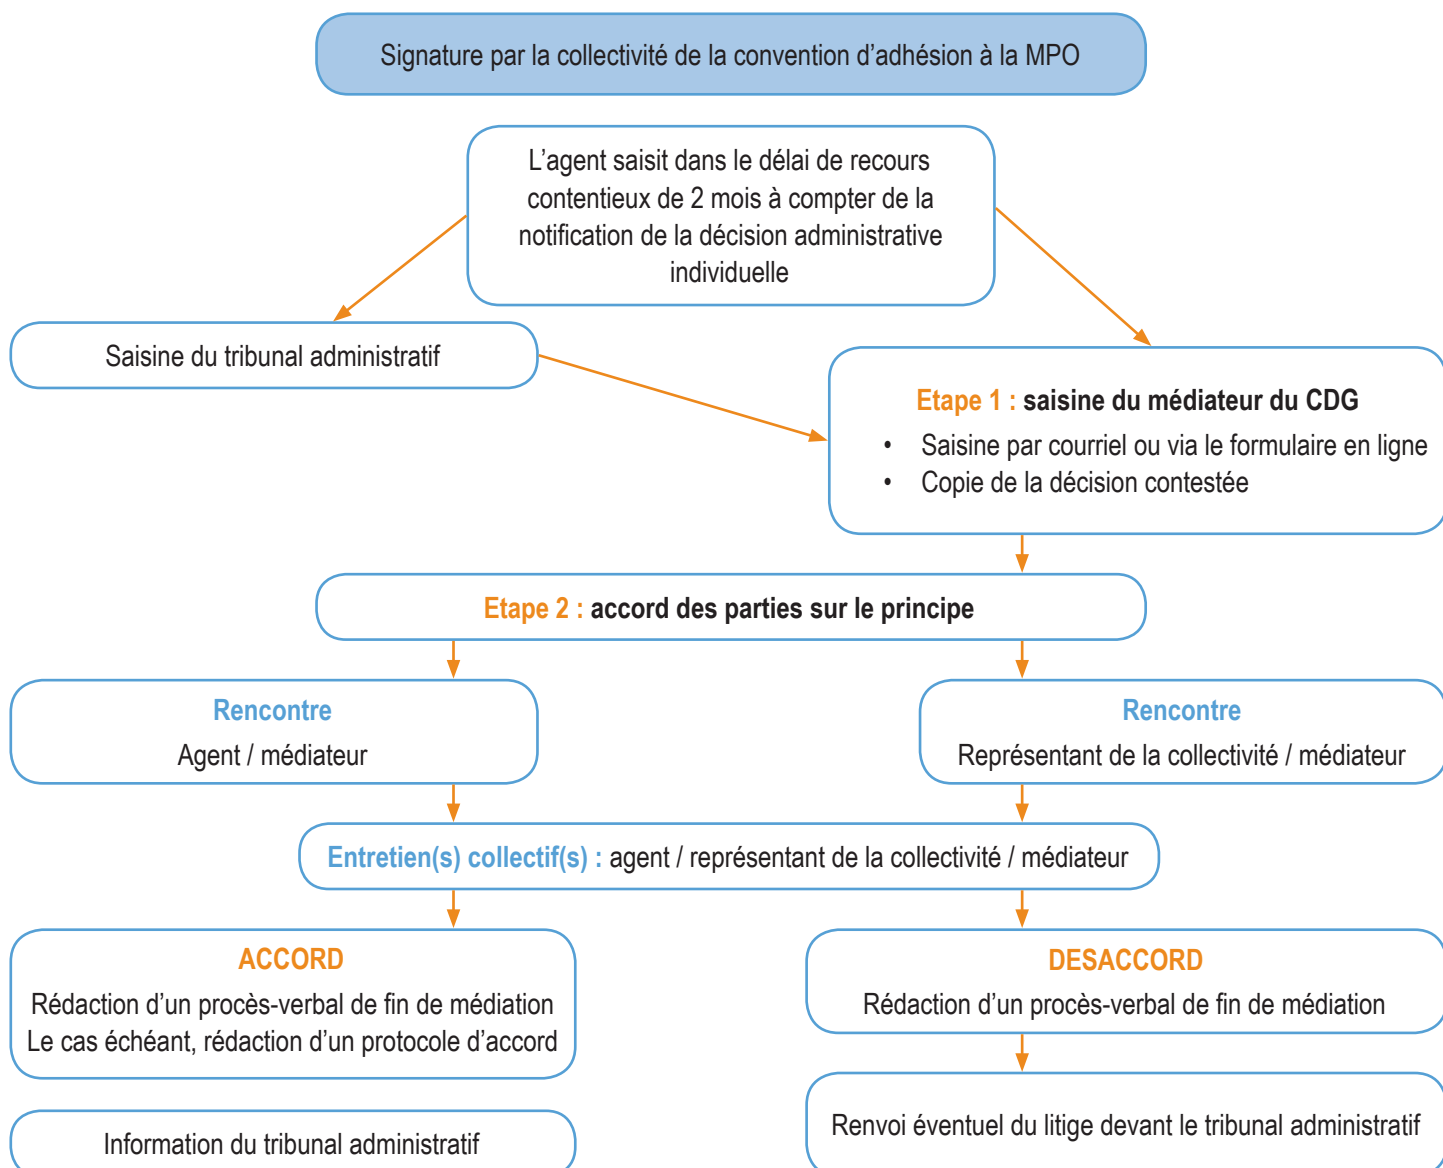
Signature par la collectivité de la convention d’adhésion à la MPO

L’agent saisit dans le délai de recours contentieux de 2 mois à compter de la notification de la décision administrative individuelle

Saisine du tribunal administratif

Etape 1 : saisine du médiateur du CDG

• Saisine par courriel ou via le formulaire en ligne
• Copie de la décision contestée

Etape 2 : accord des parties sur le principe

Rencontre
Agent / médiateur

Rencontre
Représentant de la collectivité / médiateur

Entretien(s) collectif(s) : agent / représentant de la collectivité / médiateur

ACCORD
Rédaction d’un procès-verbal de fin de médiation
Le cas échéant, rédaction d’un protocole d’accord

DESACCORD
Rédaction d’un procès-verbal de fin de médiation

Information du tribunal administratif

Renvoi éventuel du litige devant le tribunal administratif